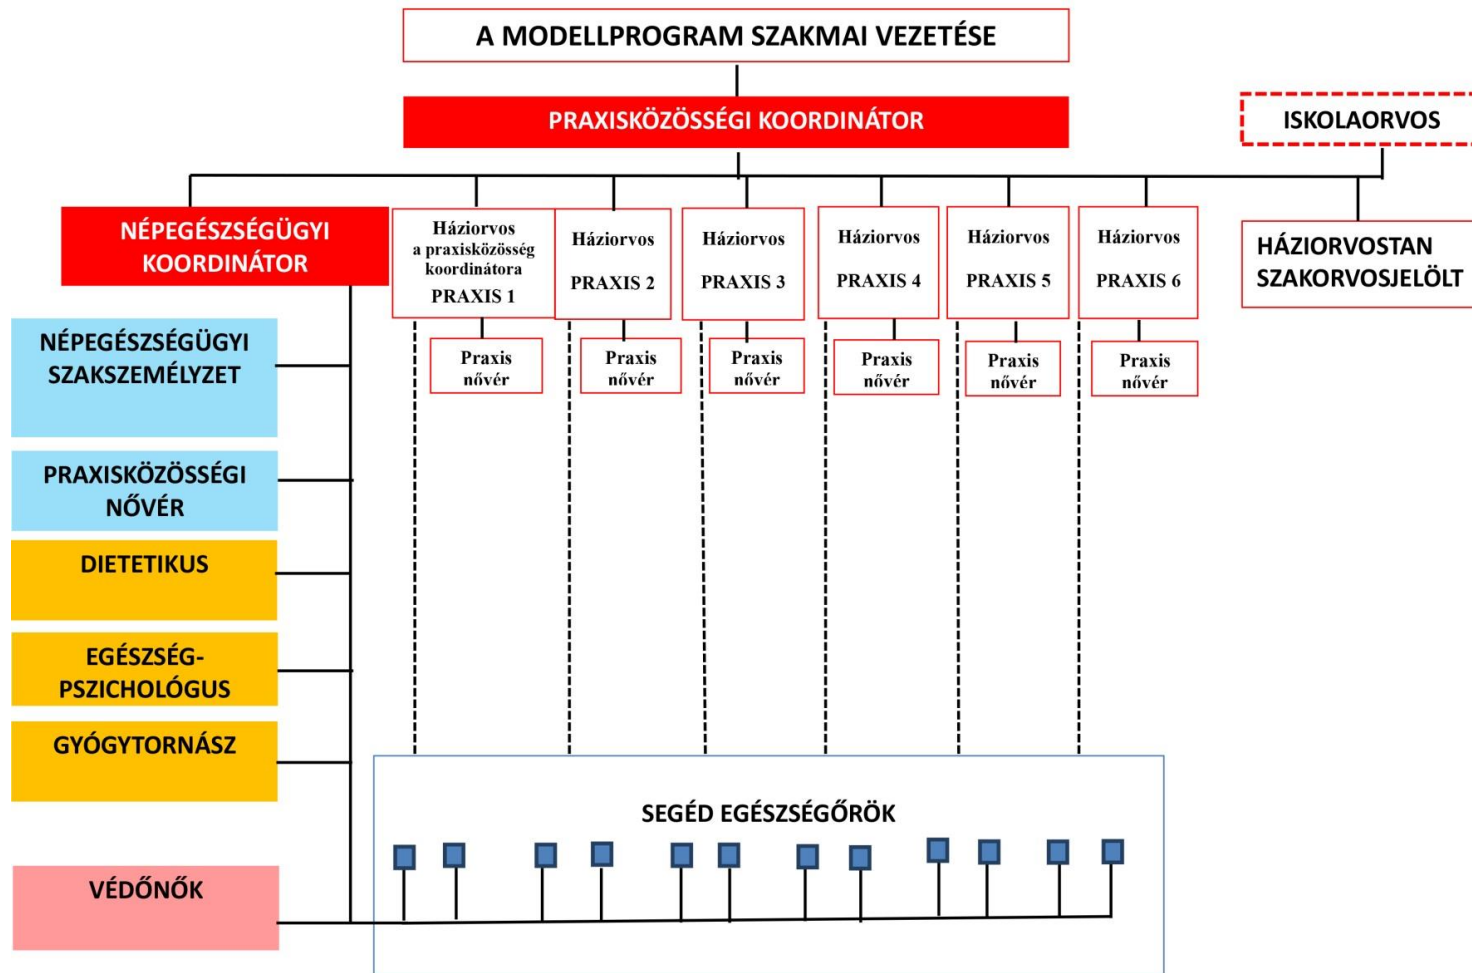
A MODELLPROGRAM SZAKMAI VEZETÉSE

PRAXISKÖZÖSSÉGI KOORDINÁTOR

ISKOLAORVOS

NÉPEGÉSZSÉGÜGYI KOORDINÁTOR

Háziorvos a praxisközösség koordinátora PRAXIS 1

Háziorvos PRAXIS 2

Háziorvos PRAXIS 3

Háziorvos PRAXIS 4

Háziorvos PRAXIS 5

Háziorvos PRAXIS 6

HÁZIORVOSTAN SZAKORVOSJELÖLT

Praxis nővér

Praxis nővér

Praxis nővér

Praxis nővér

Praxis nővér

Praxis nővér

NÉPEGÉSZSÉGÜGYI SZAKSZEMÉLYZET

PRAXISKÖZÖSSÉGI NŐVÉR

DIETETIKUS

EGÉSZSÉG-PSZICHOLÓGUS

GYÓGYTORNÁSZ

VÉDŐNŐK

SEGÉD EGÉSZSÉGŐRÖK